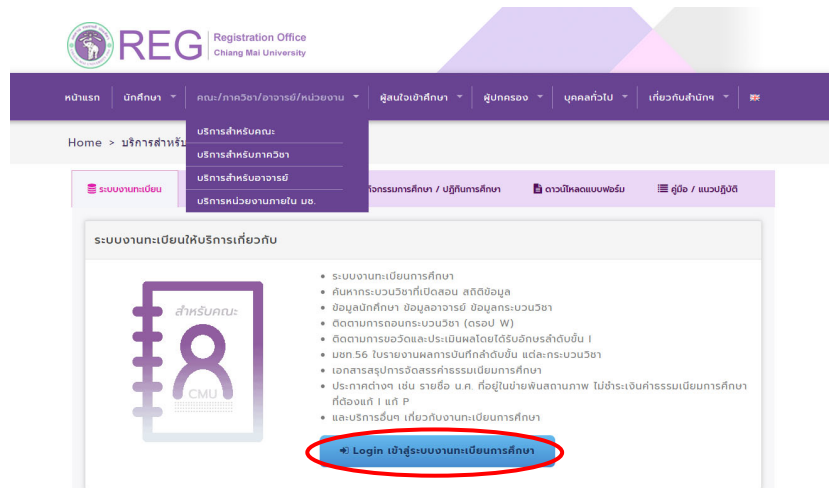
REG Registration Office Chiang Mai University

หน้าแรก นักศึกษา คณะ/ภาควิชา/อาจารย์/หน่วยงาน ผู้สนใจเข้าศึกษา ผู้ปกครอง บุคคลทั่วไป เกี่ยวกับสำนักฯ

Home > บริการสำหรับ

บริการสำหรับคณะ
บริการสำหรับภาควิชา
บริการสำหรับอาจารย์
บริการหน่วยงานภายใน มช.

ระบบงานทะเบียน | กิจกรรมการศึกษา / ปฏิทินการศึกษา | ดาวน์โหลดแบบฟอร์ม | คู่มือ / แนวปฏิบัติ

ระบบงานทะเบียนให้บริการเกี่ยวกับ

สำหรับคณะ

CMU

- ระบบงานทะเบียนการศึกษา
- ค้นหากระบวนวิชาที่เปิดสอน สถิติข้อมูล
- ข้อมูลนักศึกษา ข้อมูลอาจารย์ ข้อมูลกระบวนวิชา
- ติดตามการถอนกระบวนวิชา (ดรอป W)
- ติดตามการขอวัดและประเมินผลโดยได้รับอักษรลำดับขั้น I
- มชก.56 ใบรายงานผลการบันทึกลำดับขั้น แต่ละกระบวนวิชา
- เอกสารสรุปการจัดสรรค่าธรรมเนียมการศึกษา
- ประกาศต่างๆ เช่น รายชื่อ น.ศ. ที่อยู่ในข่ายพ้นสถานภาพ ไม่ชำระเงินค่าธรรมเนียมการศึกษา ที่ต้องแก้ I แก้ P
- และบริการอื่นๆ เกี่ยวกับงานทะเบียนการศึกษา

Login เข้าสู่ระบบงานทะเบียนการศึกษา